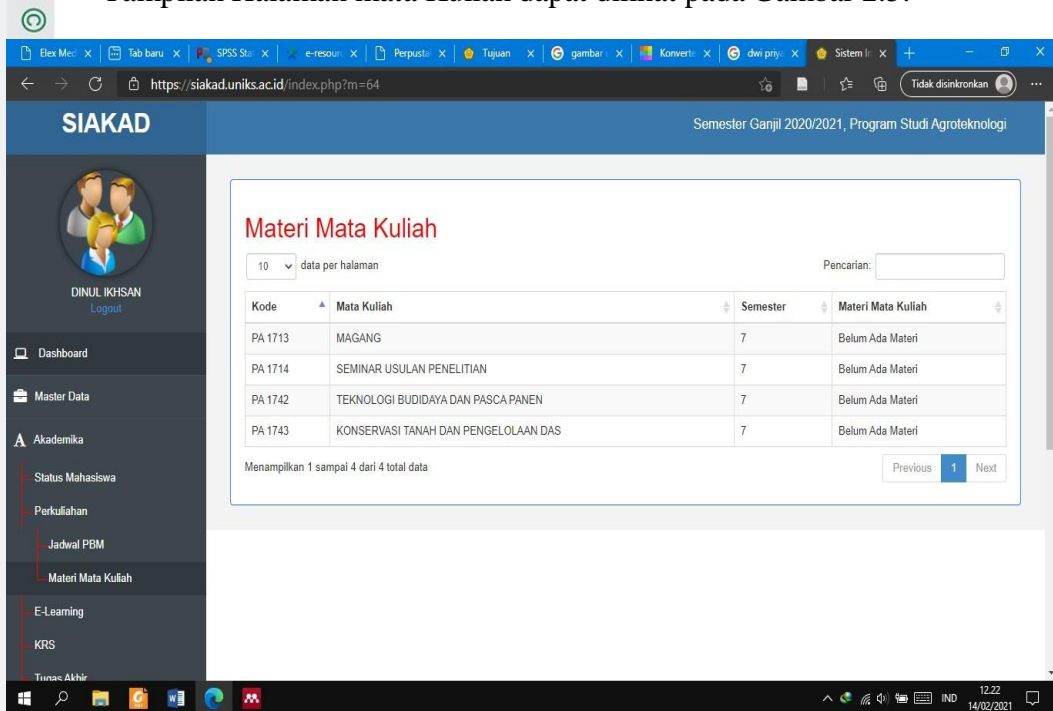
Tampilan Halaman Mata Kuliah dapat dilihat pada Gambar 2.3:

Elex Med | Tab baru | SPSS Sta | e-resour | Perpusta | Tujuan | gambar | Konverte | dwi priya | Sistem In

https://siakad.uniks.ac.id/index.php?m=64

Tidak disinkronkan

SIAKAD

Semester Ganjil 2020/2021, Program Studi Agroteknologi

DINUL IKHSAN
Logout

Dashboard

Master Data

Akademika

Status Mahasiswa

Perkuliahan

Jadwal PBM

Materi Mata Kuliah

E-Learning

KRS

Tugas Akhir

Materi Mata Kuliah

10 data per halaman

Pencarian:

| Kode | Mata Kuliah | Semester | Materi Mata Kuliah |
|---|---|---|---|
| PA 1713 | MAGANG | 7 | Belum Ada Materi |
| PA 1714 | SEMINAR USULAN PENELITIAN | 7 | Belum Ada Materi |
| PA 1742 | TEKNOLOGI BUDIDAYA DAN PASCA PANEN | 7 | Belum Ada Materi |
| PA 1743 | KONSERVASI TANAH DAN PENGELOLAAN DAS | 7 | Belum Ada Materi |

Menampilkan 1 sampai 4 dari 4 total data

Previous 1 Next

IND 12.22 14/02/2021